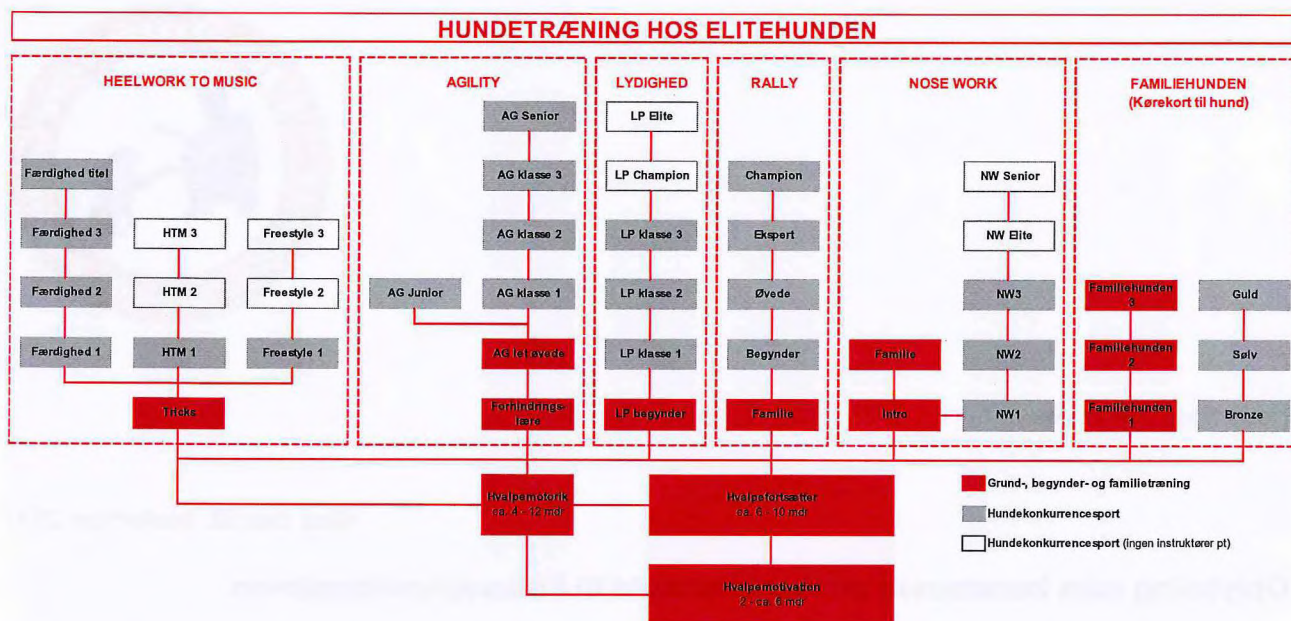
HUNDETRÆNING HOS ELITEHUNDEN

HEELWORK TO MUSIC

Færdighed titel

Færdighed 3

HTM 3

Freestyle 3

Færdighed 2

HTM 2

Freestyle 2

Færdighed 1

HTM 1

Freestyle 1

Tricks

AGILITY

AG Senior

AG klasse 3

AG klasse 2

AG Junior

AG klasse 1

AG let øvede

Forhindrings-lære

LYDIGHED

LP Elite

LP Champion

LP klasse 3

LP klasse 2

LP klasse 1

LP begynder

RALLY

Champion

Ekspert

Øvede

Begynder

Familie

NOSE WORK

NW Senior

NW Elite

NW3

Familie

NW2

Intro

NW1

FAMILIEHUNDEN
(Kørekort til hund)

Familiehunden 3

Guld

Familiehunden 2

Sølv

Familiehunden 1

Bronze

Hvalpemotorik
ca. 4 - 12 mdr

Hvalpefortsætter
ca. 6 - 10 mdr

Hvalpemotivation
2 - ca. 6 mdr

Grund-, begynder- og familietræning

Hundekonkurrencesport

Hundekonkurrencesport (ingen instruktører pt)